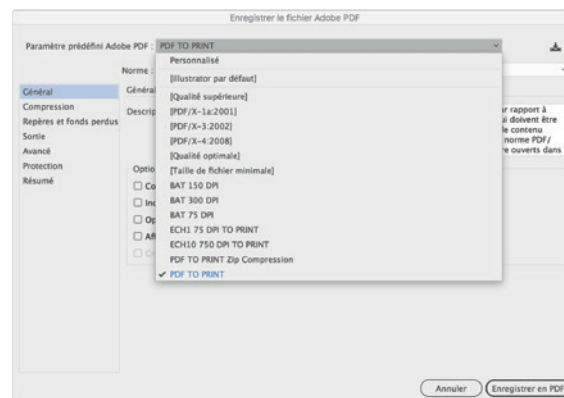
Enregistrer le fichier Adobe PDF

Paramètre prédéfini Adobe PDF : PDF TO PRINT

Norme :

Général
Compression
Repères et fonds perdus
Sortie
Avancé
Protection
Résumé

Général

Descrip

Optio
Co
Inc
Op
Aff
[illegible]

Personnalisé
[Illustrator par défaut]
[Qualité supérieure]
[PDF/X-1a:2001]
[PDF/X-3:2002]
[PDF/X-4:2008]
[Qualité optimale]
[Taille de fichier minimale]
BAT 150 DPI
BAT 300 DPI
BAT 75 DPI
ECH1 75 DPI TO PRINT
ECH10 750 DPI TO PRINT
PDF TO PRINT Zip Compression
✓ PDF TO PRINT

r rapport à
doivent être
le contenu
norme PDF/
e ouverts dans

Annuler
Enregistrer en PDF